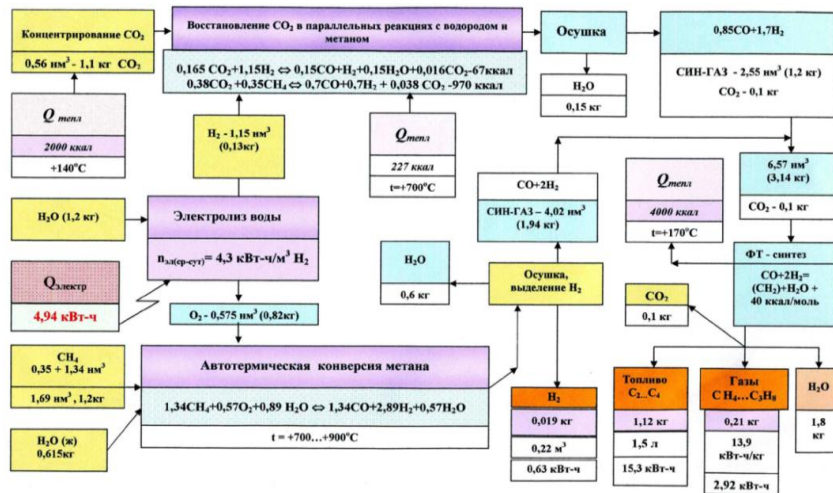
Концентрирование $CO_2$

0,56 нм³ - 1,1 кг $CO_2$

$Q_{тепл}$

2000 ккал

+140°С

Восстановление $CO_2$ в параллельных реакциях с водородом и метаном

$0,165\ CO_2+1,15H_2 \Leftrightarrow 0,15CO+H_2+0,15H_2O+0,016CO_2$-67ккал
$0,38CO_2+0,35CH_4 \Leftrightarrow 0,7CO+0,7H_2+0,038\ CO_2$ -970 ккал

$H_2$ - 1,15 нм³ (0,13кг)

$Q_{тепл}$

227 ккал

t=+700°С

Осушка

$H_2O$

0,15 кг

0,85CO+1,7$H_2$

СИН-ГАЗ - 2,55 нм³ (1,2 кг)

$CO_2$ - 0,1 кг

$H_2O$ (1,2 кг)

Электролиз воды

$n_{эл(ср-сут)}$= 4,3 кВт-ч/м³ $H_2$

$Q_{электр}$

4,94 кВт-ч

$O_2$ - 0,575 нм³ (0,82кг)

CO+2$H_2$

СИН-ГАЗ – 4,02 нм³ (1,94 кг)

$H_2O$

0,6 кг

Осушка, выделение $H_2$

$Q_{тепл}$

4000 ккал

t=+170°С

6,57 нм³ (3,14 кг)

$CO_2$ - 0,1 кг

ФТ - синтез

CO+2$H_2$= $(CH_2)$+$H_2O$ + 40 ккал/моль

$CO_2$

0,1 кг

$CH_4$
0,35 + 1,34 нм³

1,69 нм³, 1,2кг

Автотермическая конверсия метана

$1,34CH_4+0,57O_2+0,89\ H_2O \Leftrightarrow 1,34CO+2,89H_2+0,57H_2O$

t = +700…+900°С

$H_2O$ (ж)
0,615кг

$H_2$

0,019 кг

0,22 м³

0,63 кВт-ч

Топливо $C_2...C_4$

1,12 кг

1,5 л

15,3 кВт-ч

Газы $CH_4...C_3H_8$

0,21 кг

13,9 кВт-ч/кг

2,92 кВт-ч

$H_2O$

1,8 кг